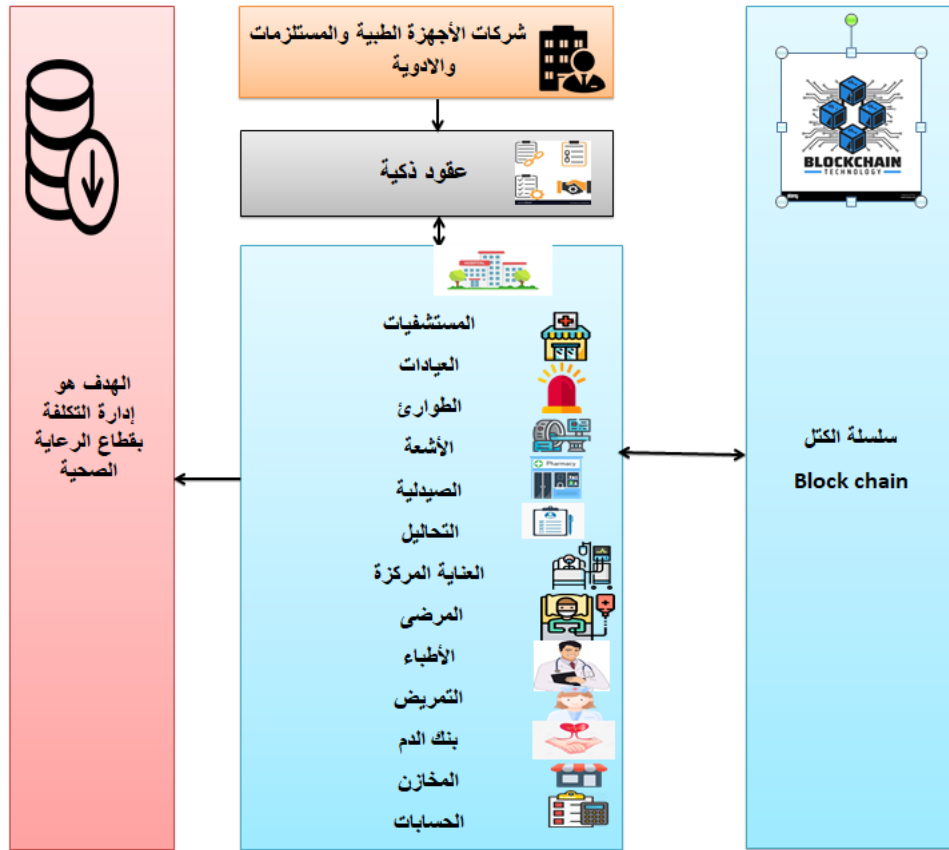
شركات الأجهزة الطبية والمستلزمات والادوية

عقود ذكية

BLOCKCHAIN
TECHNOLOGY

المستشفيات
العيادات
الطوارئ
الأشعة
الصيدلية
Pharmacy
التحاليل
العناية المركزة
المرضى
الأطباء
التمريض
بنك الدم
المخازن
الحسابات

الهدف هو
إدارة التكلفة
بقطاع الرعاية
الصحية

سلسلة الكتل
Block chain